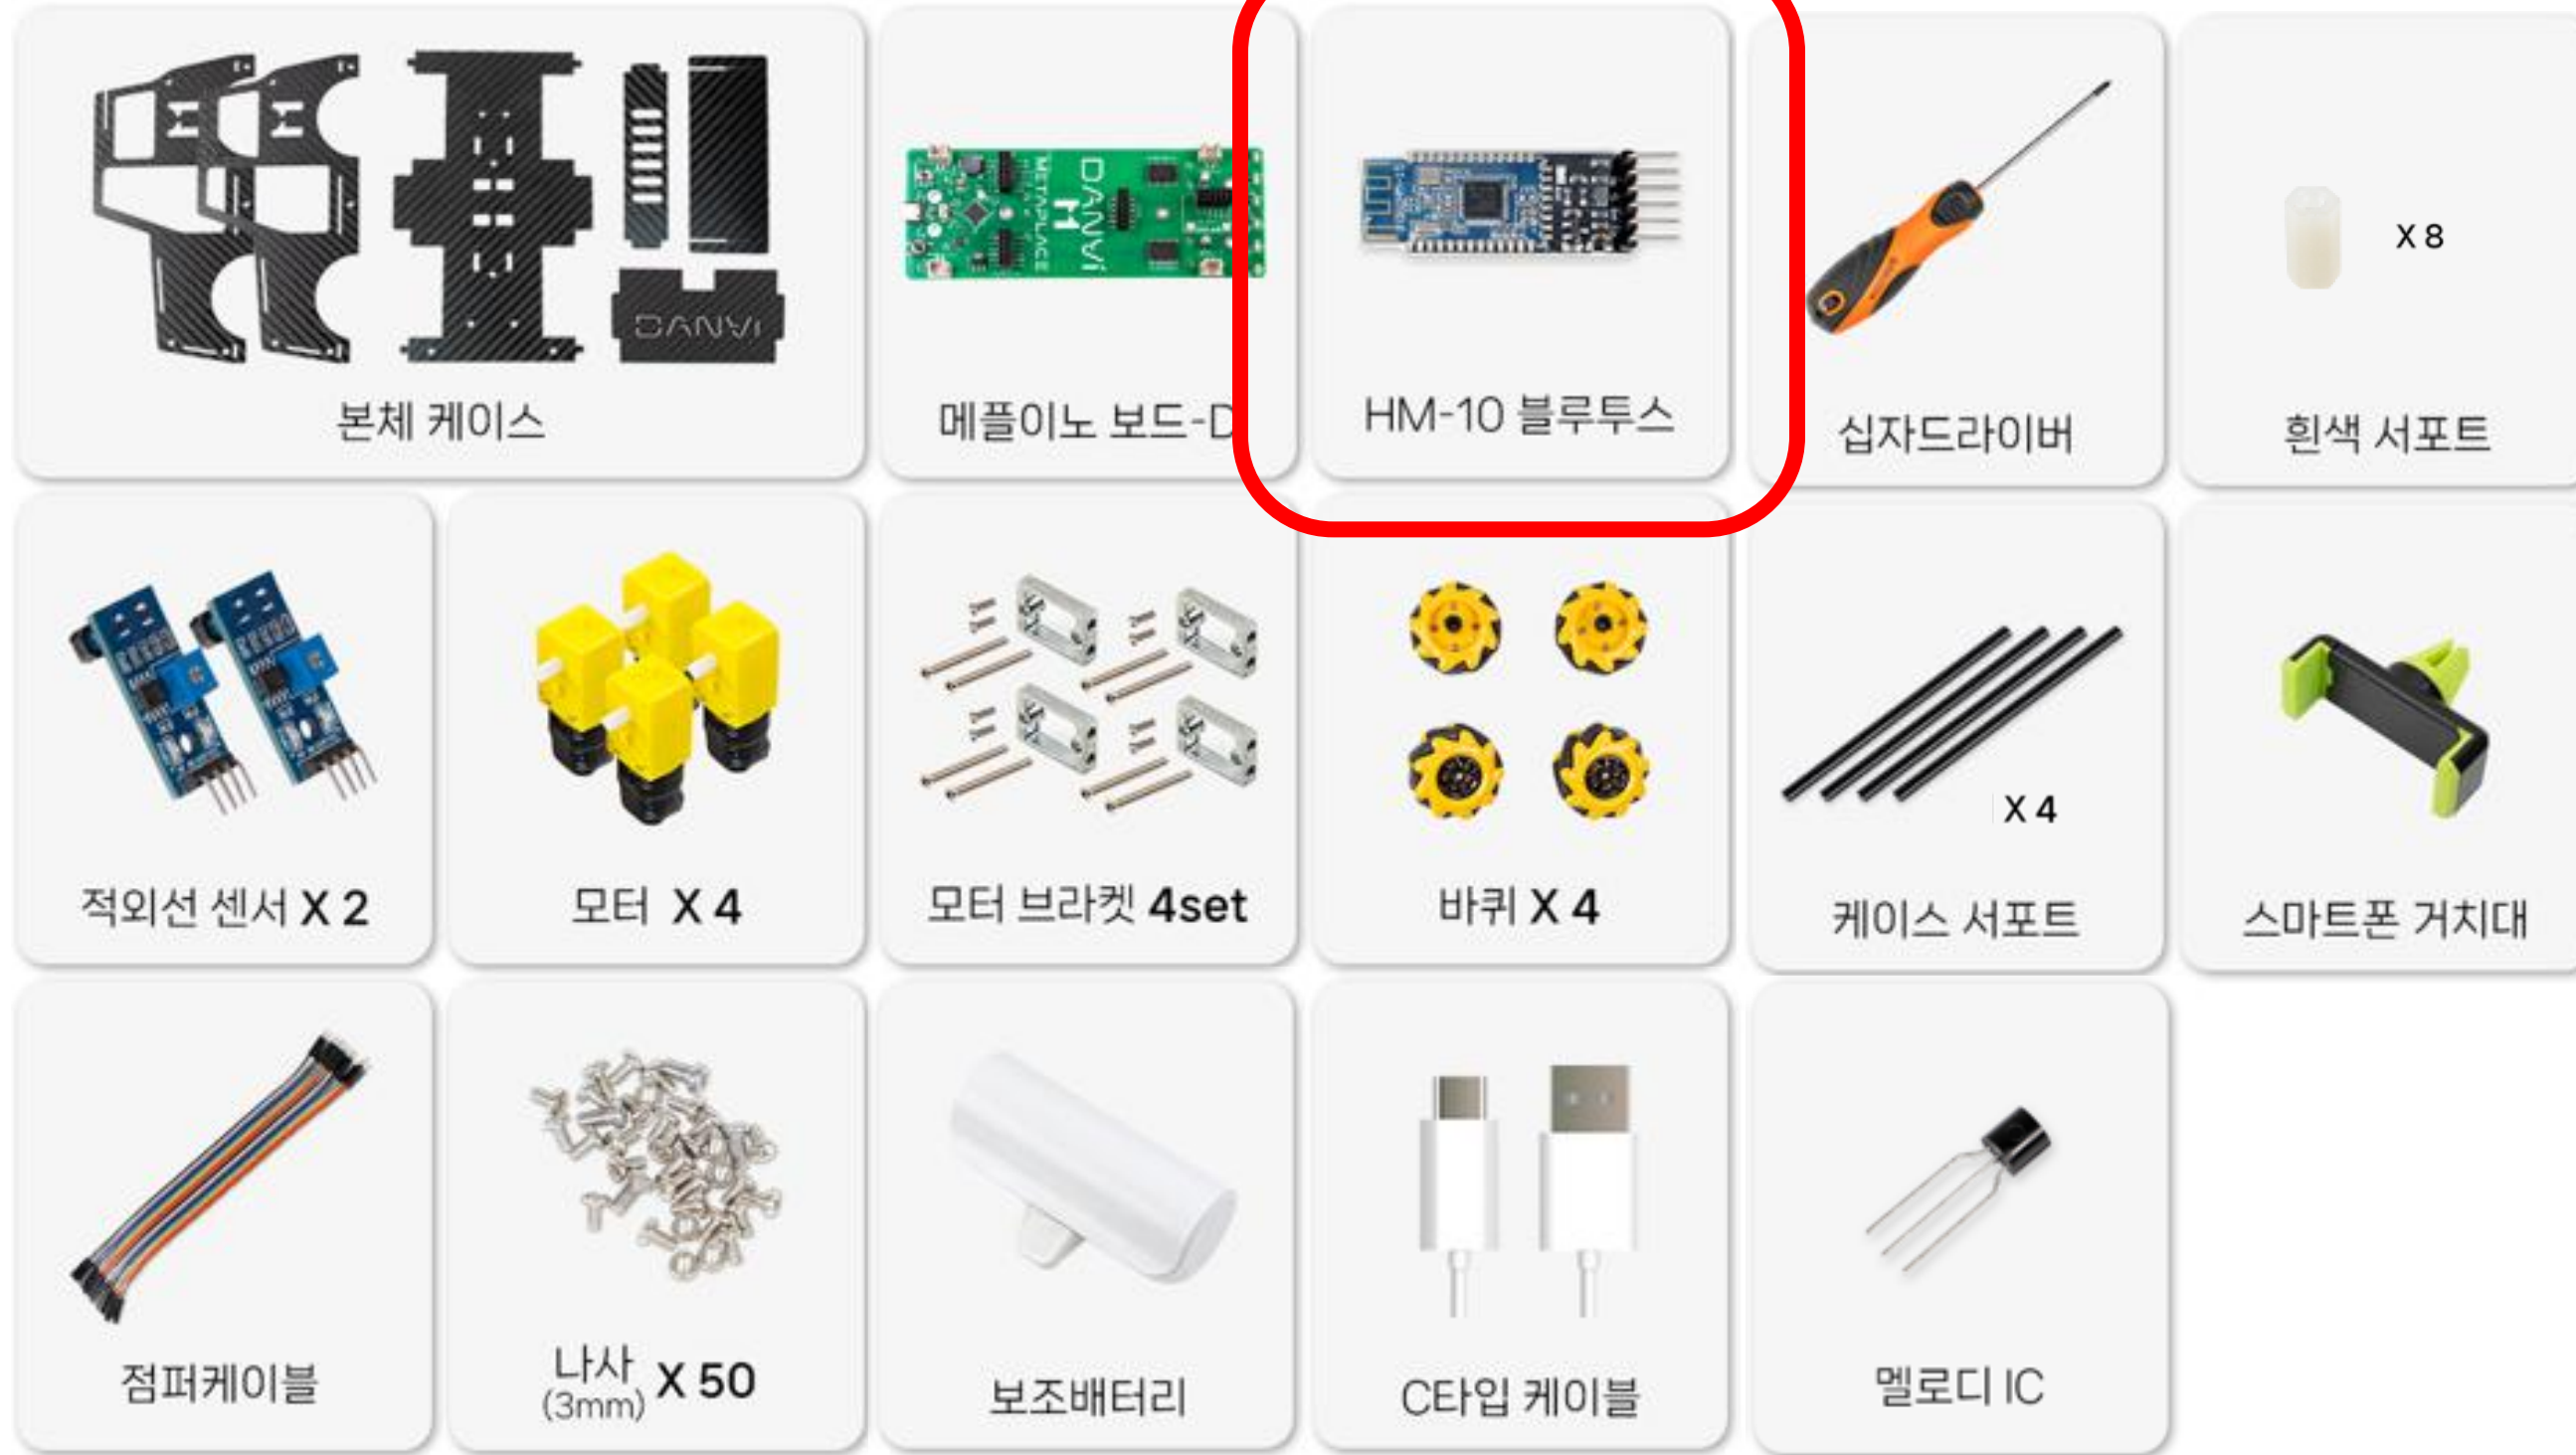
DANVI

본체 케이스

DANVI METAPLACE

메플이노 보드-D

HM-10 블루투스

십자드라이버

X 8

흰색 서포트

적외선 센서 X 2

모터 X 4

모터 브라켓 4set

바퀴 X 4

X 4

케이스 서포트

스마트폰 거치대

점퍼케이블

나사 (3mm) X 50

보조배터리

C타입 케이블

멜로디 IC